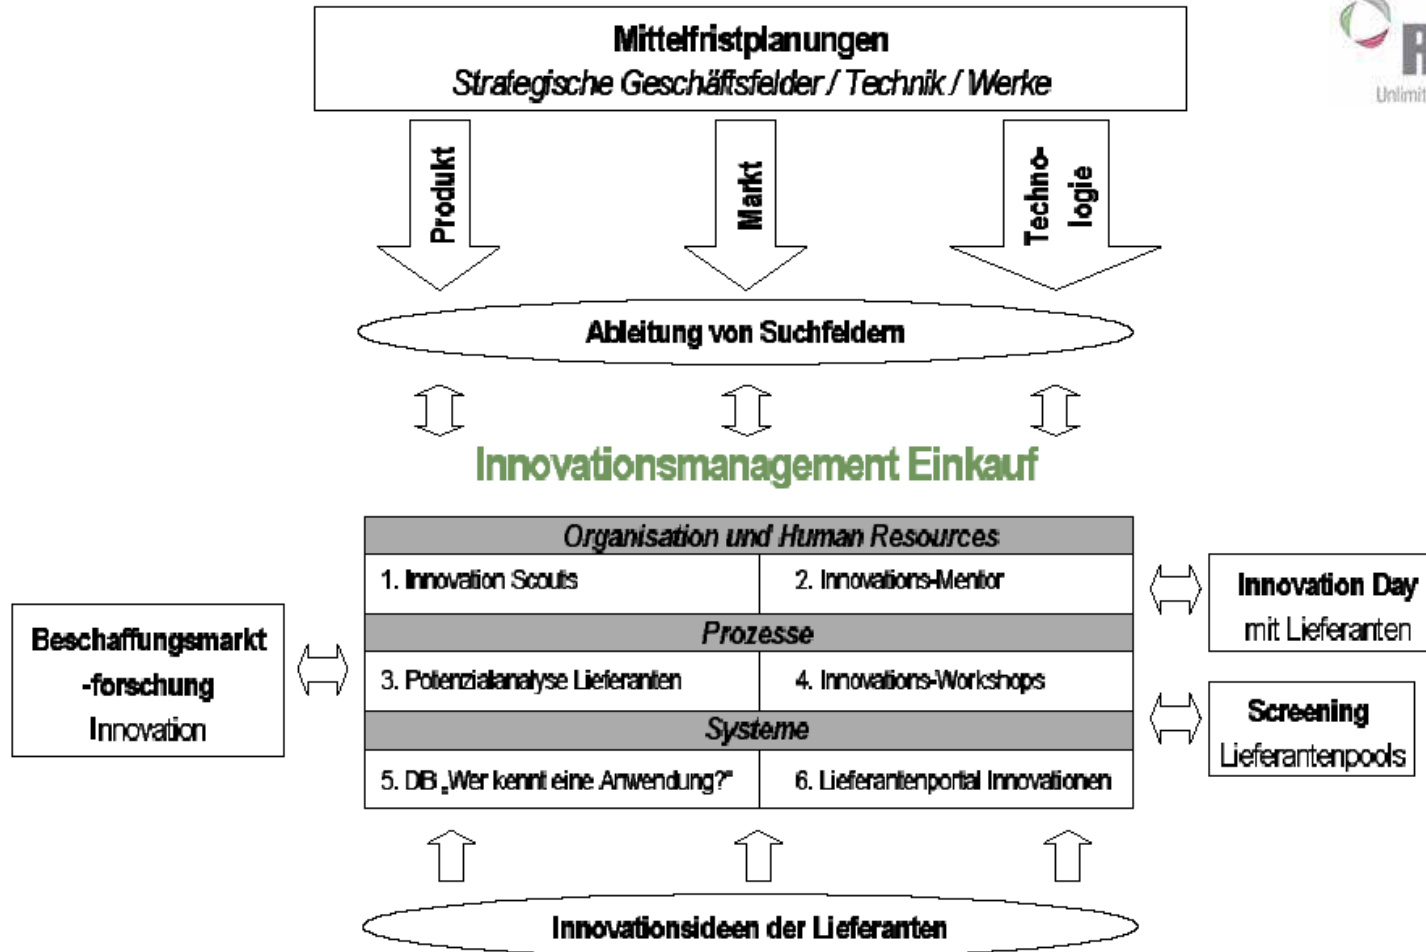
Mittelfristplanungen
Strategische Geschäftsfelder / Technik / Werke

R
Unlimit

Produkt

Markt

Techno-
logie

Ableitung von Suchfeldern

Innovationsmanagement Einkauf

| Organisation und Human Resources | |
|---|---|
| 1. Innovation Scouts | 2. Innovations-Mentor |
| Prozesse | |
| 3. Potenzialanalyse Lieferanten | 4. Innovations-Workshops |
| Systeme | |
| 5. DB „Wer kennt eine Anwendung?" | 6. Lieferantenportal Innovationen |

Beschaffungsmarkt
-forschung
Innovation

Innovation Day
mit Lieferanten

Screening
Lieferantenpools

Innovationsideen der Lieferanten